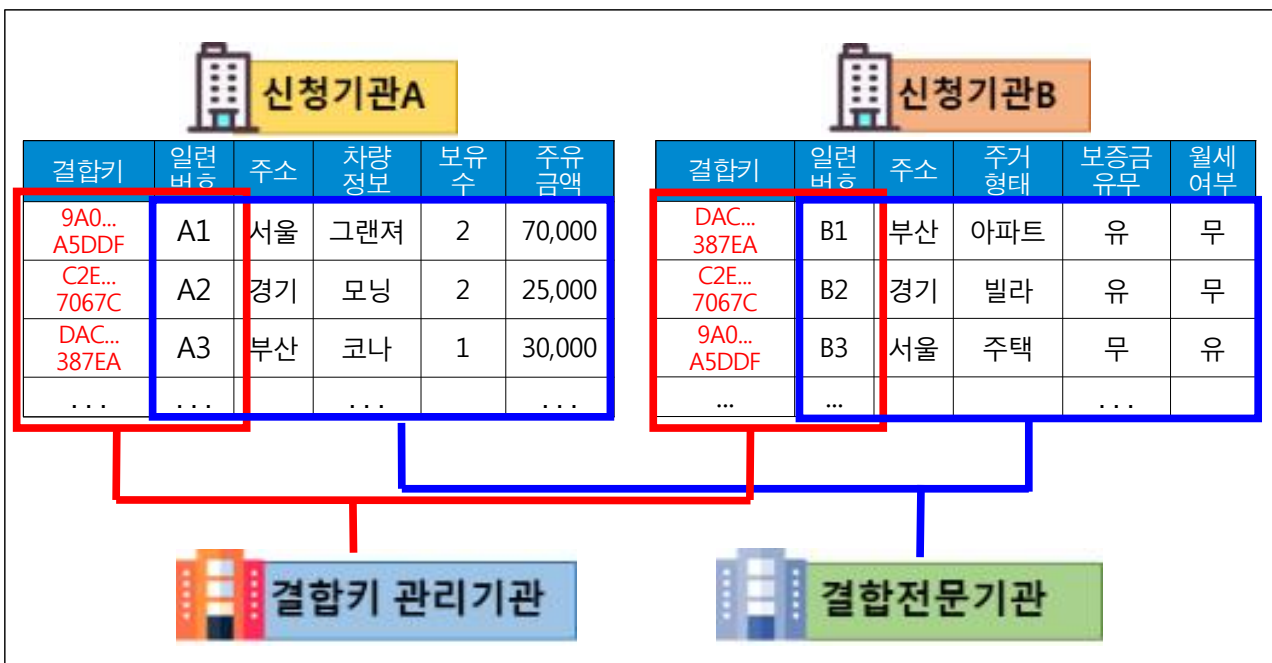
신청기관A

| 결합키 | 일련번호 | 주소 | 차량정보 | 보유수 | 주유금액 |
|---|---|---|---|---|---|
| 9A0... A5DDF | A1 | 서울 | 그랜져 | 2 | 70,000 |
| C2E... 7067C | A2 | 경기 | 모닝 | 2 | 25,000 |
| DAC... 387EA | A3 | 부산 | 코나 | 1 | 30,000 |
| . . . | . . . |  | . . . |  | . . . |

신청기관B

| 결합키 | 일련번호 | 주소 | 주거형태 | 보증금유무 | 월세여부 |
|---|---|---|---|---|---|
| DAC... 387EA | B1 | 부산 | 아파트 | 유 | 무 |
| C2E... 7067C | B2 | 경기 | 빌라 | 유 | 무 |
| 9A0... A5DDF | B3 | 서울 | 주택 | 무 | 유 |
| ... | ... |  |  | . . . |  |

결합키 관리기관

결합전문기관